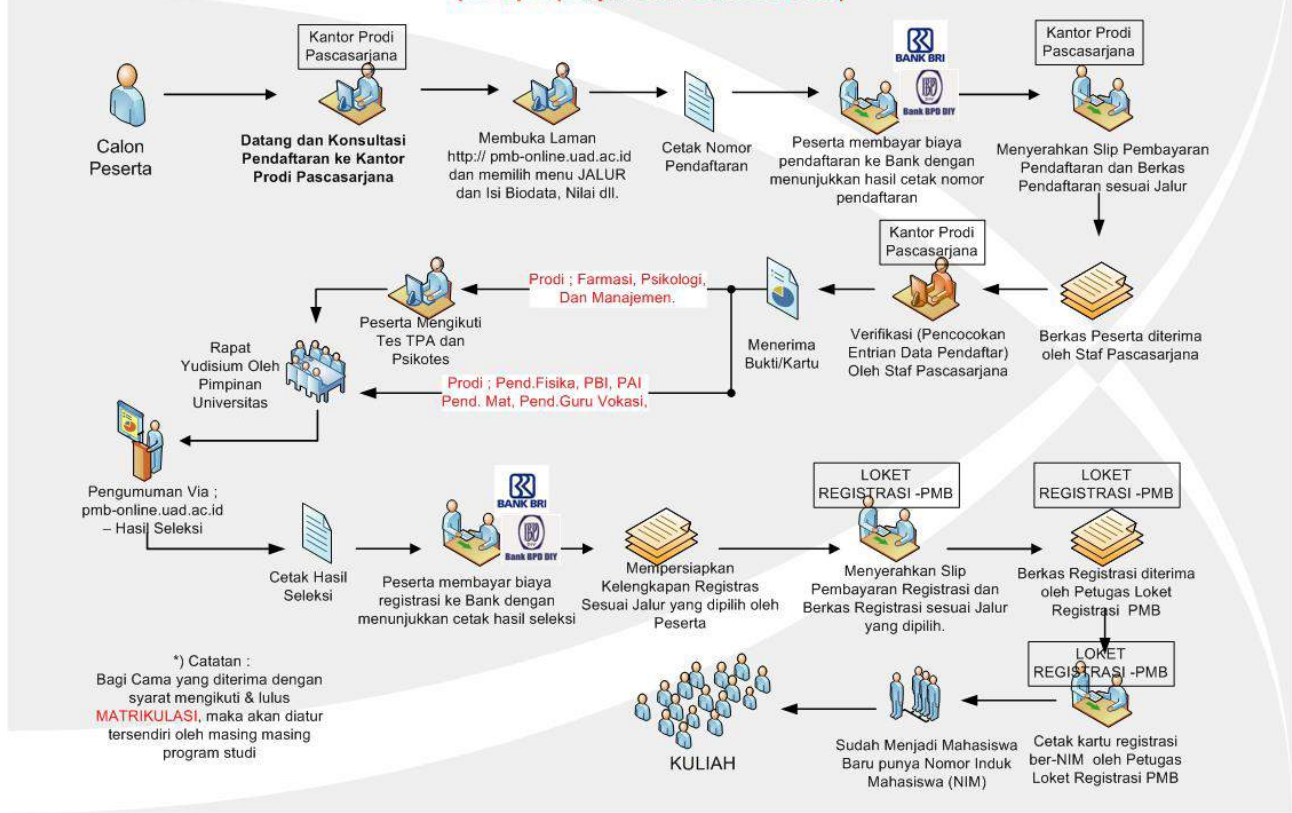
Calon Peserta

Kantor Prodi Pascasarjana

Datang dan Konsultasi Pendaftaran ke Kantor Prodi Pascasarjana

Membuka Laman http:// pmb-online.uad.ac.id dan memilih menu JALUR dan Isi Biodata, Nilai dll.

Cetak Nomor Pendaftaran

BANK BRI

Bank BPD DIY

Peserta membayar biaya pendaftaran ke Bank dengan menunjukkan hasil cetak nomor pendaftaran

Kantor Prodi Pascasarjana

Menyerahkan Slip Pembayaran Pendaftaran dan Berkas Pendaftaran sesuai Jalur

Berkas Peserta diterima oleh Staf Pascasarjana

Kantor Prodi Pascasarjana

Verifikasi (Pencocokan Entrian Data Pendaftar) Oleh Staf Pascasarjana

Menerima Bukti/Kartu

Prodi ; Farmasi, Psikologi, Dan Manajemen.

Peserta Mengikuti Tes TPA dan Psikotes

Prodi ; Pend.Fisika, PBI, PAI Pend. Mat, Pend.Guru Vokasi,

Rapat Yudisium Oleh Pimpinan Universitas

Pengumuman Via ; pmb-online.uad.ac.id – Hasil Seleksi

Cetak Hasil Seleksi

BANK BRI

Bank BPD DIY

Peserta membayar biaya registrasi ke Bank dengan menunjukkan cetak hasil seleksi

Mempersiapkan Kelengkapan Registras Sesuai Jalur yang dipilih oleh Peserta

LOKET REGISTRASI -PMB

Menyerahkan Slip Pembayaran Registrasi dan Berkas Registrasi sesuai Jalur yang dipilih.

LOKET REGISTRASI -PMB

Berkas Registrasi diterima oleh Petugas Loket Registrasi PMB

LOKET REGISTRASI -PMB

Cetak kartu registrasi ber-NIM oleh Petugas Loket Registrasi PMB

Sudah Menjadi Mahasiswa Baru punya Nomor Induk Mahasiswa (NIM)

KULIAH

*) Catatan :
Bagi Cama yang diterima dengan syarat mengikuti & lulus MATRIKULASI, maka akan diatur tersendiri oleh masing masing program studi